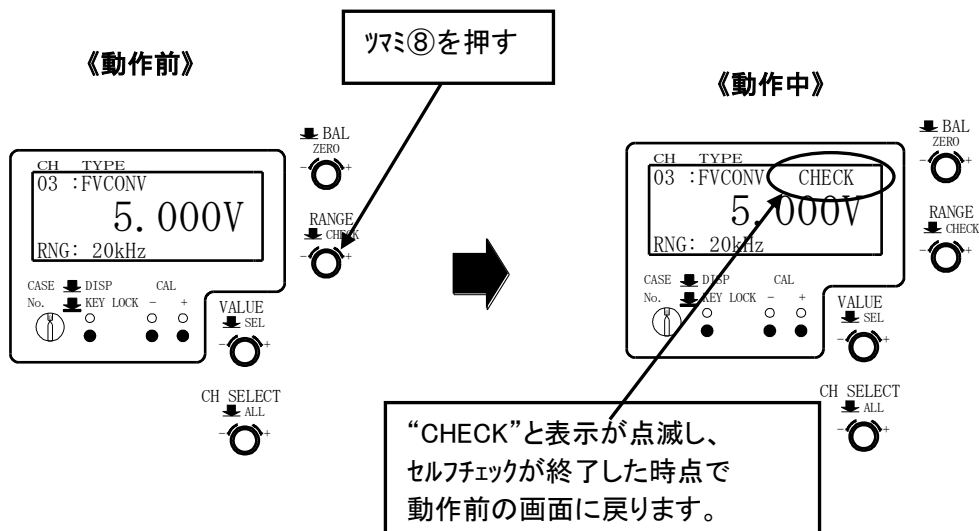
《動作前》

ﾂﾏﾐ⑧を押す

《動作中》

BAL
ZERO
−　+

CH TYPE
03 :FVCONV
5.000V
RNG: 20kHz

RANGE
CHECK
−　+

CASE No.
DISP
KEY LOCK
CAL
−　+

VALUE
SEL
−　+

CH SELECT
ALL
−　+

BAL
ZERO
−　+

CH TYPE
03 :FVCONV　CHECK
5.000V
RNG: 20kHz

RANGE
CHECK
−　+

CASE No.
DISP
KEY LOCK
CAL
−　+

VALUE
SEL
−　+

CH SELECT
ALL
−　+

“CHECK”と表示が点滅し、ｾﾙﾌﾁｪｯｸが終了した時点で動作前の画面に戻ります。